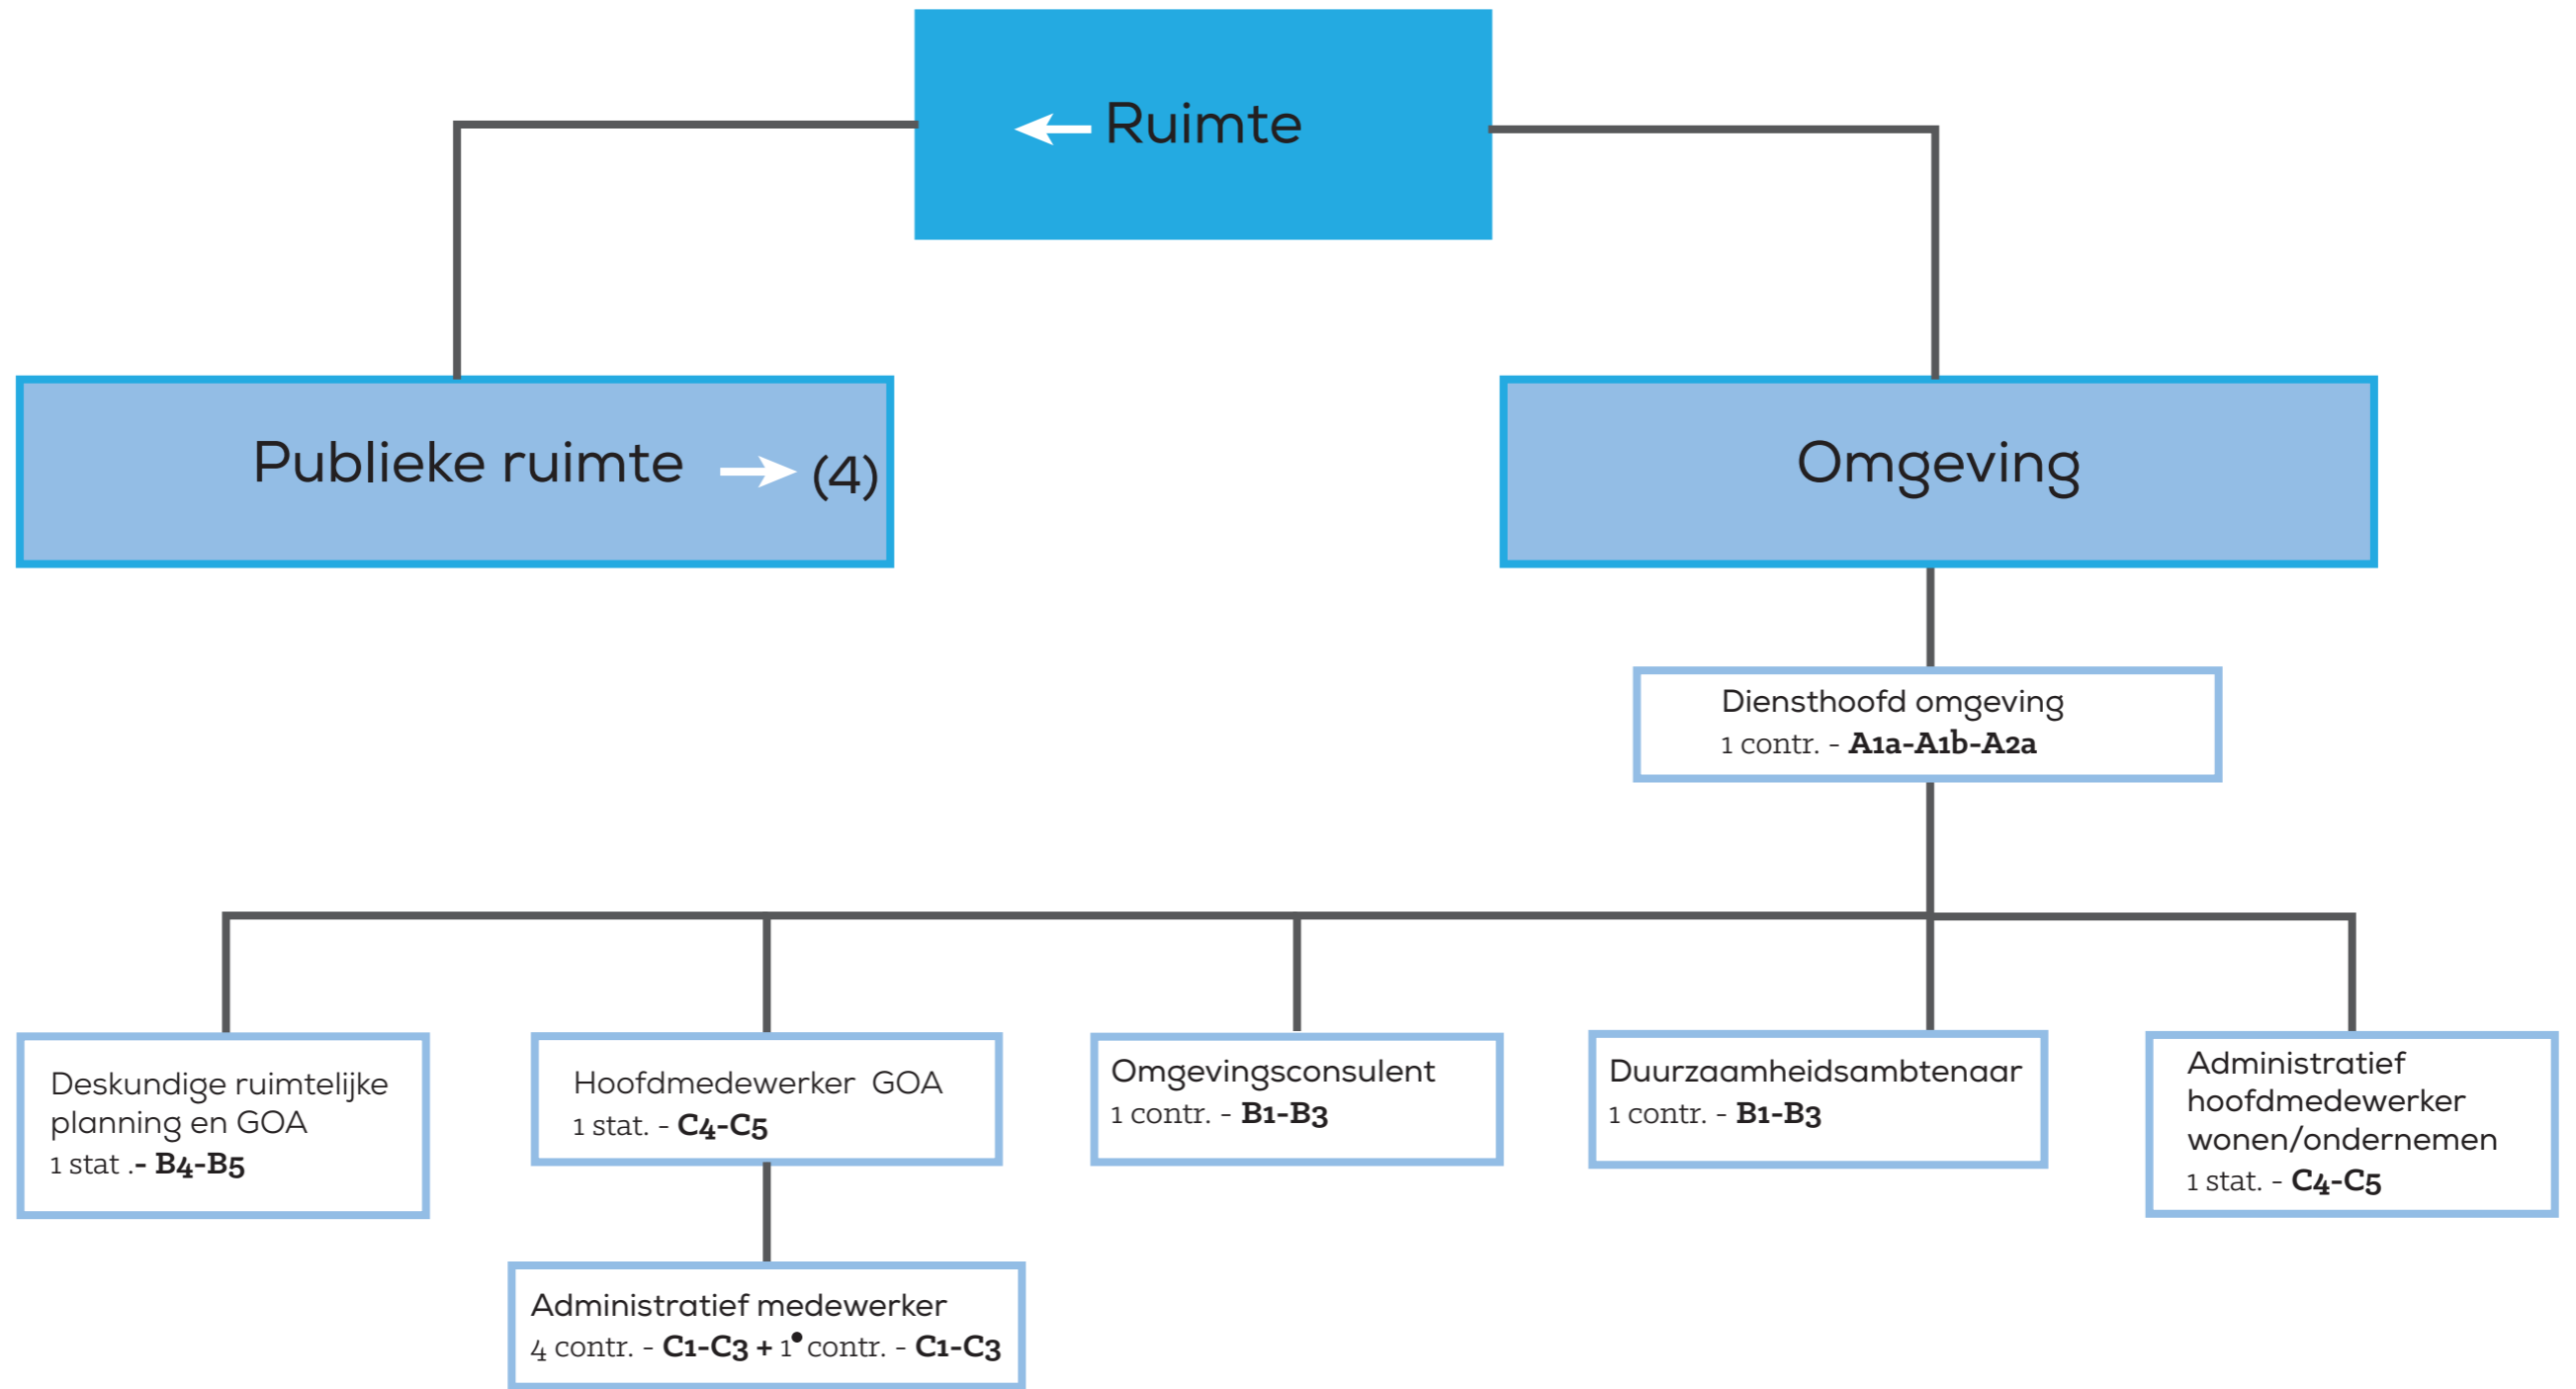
← Ruimte

Publieke ruimte → (4)

Omgeving

Diensthoofd omgeving
1 contr. - **A1a-A1b-A2a**

Deskundige ruimtelijke planning en GOA
1 stat .- **B4-B5**

Hoofdmedewerker GOA
1 stat. - **C4-C5**

Omgevingsconsulent
1 contr. - **B1-B3**

Duurzaamheidsambtenaar
1 contr. - **B1-B3**

Administratief hoofdmedewerker wonen/ondernemen
1 stat. - **C4-C5**

Administratief medewerker
4 contr. - **C1-C3** + 1• contr. - **C1-C3**